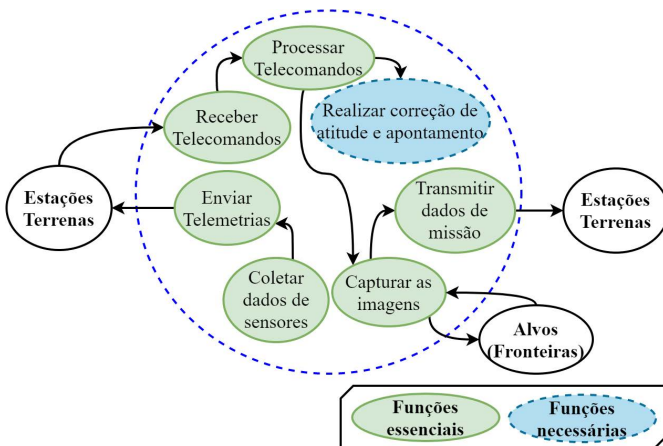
Processar Telecomandos

Realizar correção de atitude e apontamento

Receber Telecomandos

Estações Terrenas

Enviar Telemetrias

Transmitir dados de missão

Estações Terrenas

Coletar dados de sensores

Capturar as imagens

Alvos (Fronteiras)

Funções essenciais

Funções necessárias